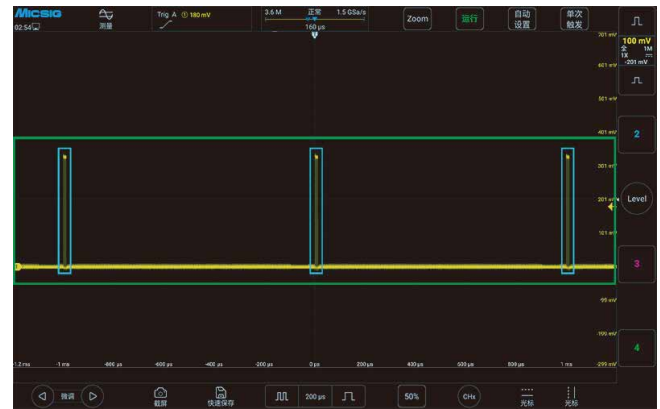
Micsig
02:54
测量
Trig A ① 180 mV
3.6 M 正常 1.5 GSa/s
150 μs
Zoom
运行
自动设置
单次触发
100 mV
全 1M
1X ==
-201 mV
701 mV
601 mV
501 mV
401 mV
301 mV
201 mV
101 mV
-99 mV
-199 mV
-299 mV
2
Level
3
4
-1.2 ms
-1 ms
-800 μs
-600 μs
-400 μs
-200 μs
0 μs
200 μs
400 μs
600 μs
800 μs
1 ms
微调
截屏
快捷保存
200 μs
50%
CH1
光标
光标